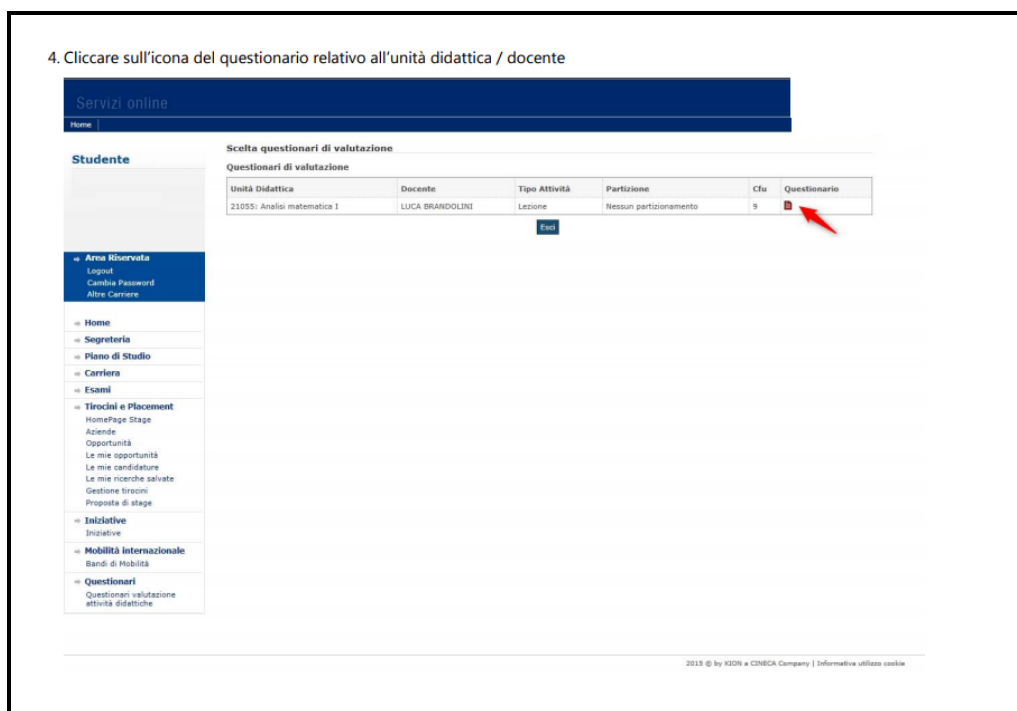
4. Cliccare sull'icona del questionario relativo all'unità didattica / docente

Servizi online

Home

Studente

Area Riservata
Logout
Cambia Password
Altre Carriere

Home
Segreteria
Piano di Studio
Carriera
Esami
Tirocini e Placement
HomePage Stage
Aziende
Opportunità
Le mie opportunità
Le mie candidature
Le mie ricerche salvate
Gestione tirocini
Proposta di stage
Iniziative
Iniziative
Mobilità internazionale
Bandi di Mobilità
Questionari
Questionari valutazione attività didattiche

Scelta questionari di valutazione

Questionari di valutazione

| Unità Didattica | Docente | Tipo Attività | Partizione | Cfu | Questionario |
|---|---|---|---|---|---|
| 21055: Analisi matematica I | LUCA BRANDOLINI | Lezione | Nessun partizionamento | 9 | |

Esci

2015 © by KION a CINECA Company | Informativa utilizzo cookie